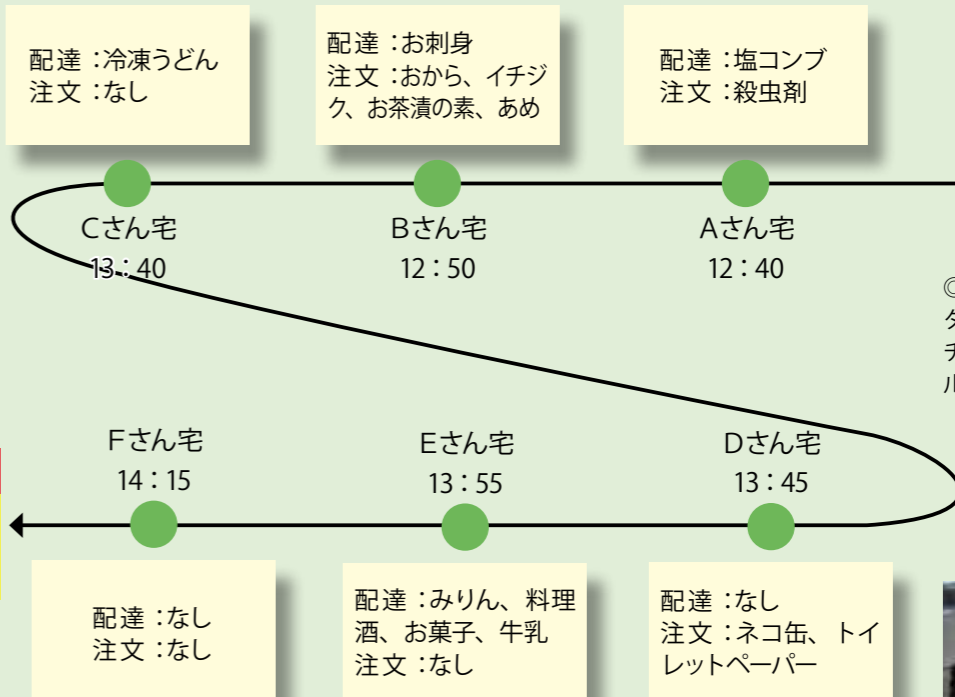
配達：冷凍うどん
注文：なし

配達：お刺身
注文：おから、イチジク、お茶漬の素、あめ

配達：塩コンブ
注文：殺虫剤

Cさん宅
13：40

Bさん宅
12：50

Aさん宅
12：40

◎
ダ
チ
ル

Fさん宅
14：15

Eさん宅
13：55

Dさん宅
13：45

配達：なし
注文：なし

配達：みりん、料理酒、お菓子、牛乳
注文：なし

配達：なし
注文：ネコ缶、トイレットペーパー